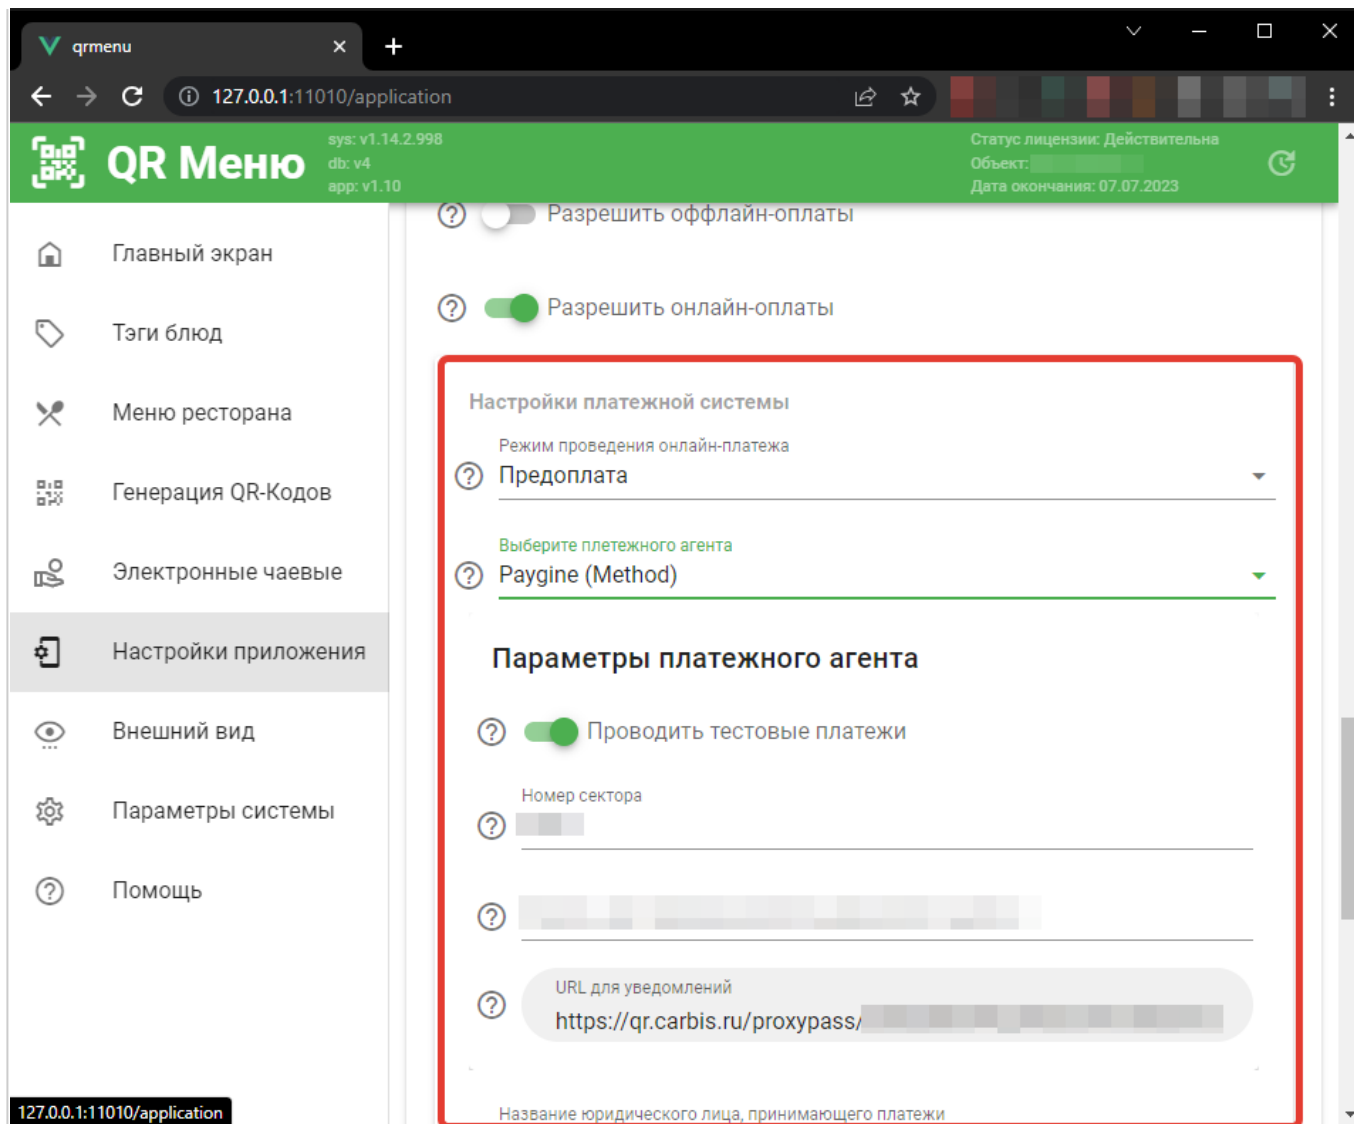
qrmenu

127.0.0.1:11010/application

QR Меню

sys: v1.14.2.998
db: v4
app: v1.10

Статус лицензии: Действительна
Объект: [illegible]
Дата окончания: 07.07.2023

Главный экран
Тэги блюд
Меню ресторана
Генерация QR-Кодов
Электронные чаевые
Настройки приложения
Внешний вид
Параметры системы
Помощь

Разрешить оффлайн-оплаты

Разрешить онлайн-оплаты

Настройки платежной системы

Режим проведения онлайн-платежа
Предоплата

Выберите платежного агента
Paygine (Method)

Параметры платежного агента

Проводить тестовые платежи

Номер сектора
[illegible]

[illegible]

URL для уведомлений
https://qr.carbis.ru/proxypass/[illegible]

Название юридического лица, принимающего платежи

127.0.0.1:11010/application